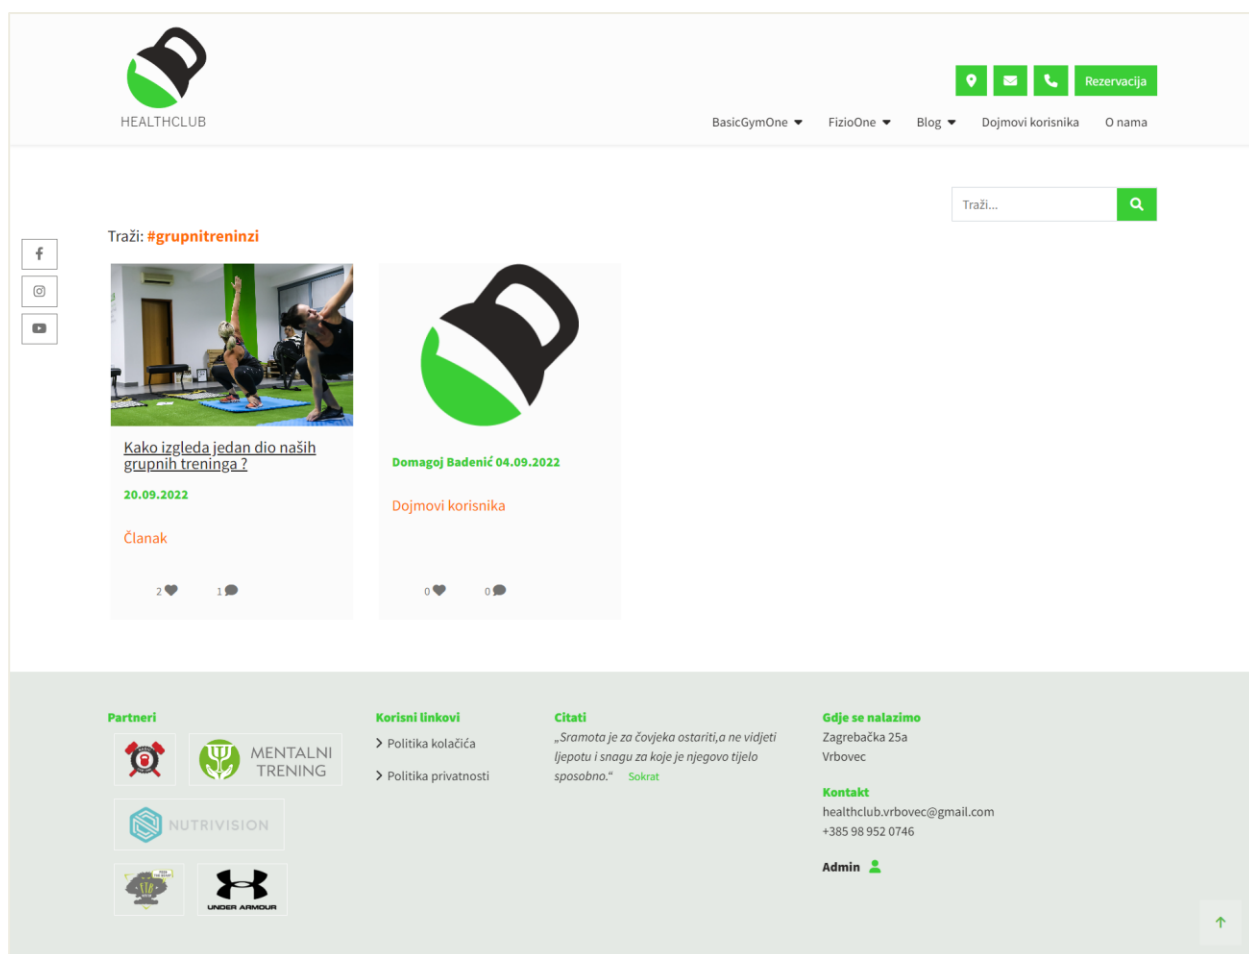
HEALTHCLUB

Rezervacija

BasicGymOne FizioOne Blog Dojmovi korisnika O nama

Traži...

Traži: #grupnitreninzi

Kako izgleda jedan dio naših grupnih treninga ?

20.09.2022

Članak

2 1

Domagoj Badenić 04.09.2022

Dojmovi korisnika

0 0

Partneri

MENTALNI TRENING

NUTRIVISION

UNDER ARMOUR

Korisni linkovi

Politika kolačića

Politika privatnosti

Citati

„Sramota je za čovjeka ostariti,a ne vidjeti ljepotu i snagu za koje je njegovo tijelo sposobno.“ Sokrat

Gdje se nalazimo

Zagrebačka 25a
Vrbovec

Kontakt

healthclub.vrbovec@gmail.com
+385 98 952 0746

Admin